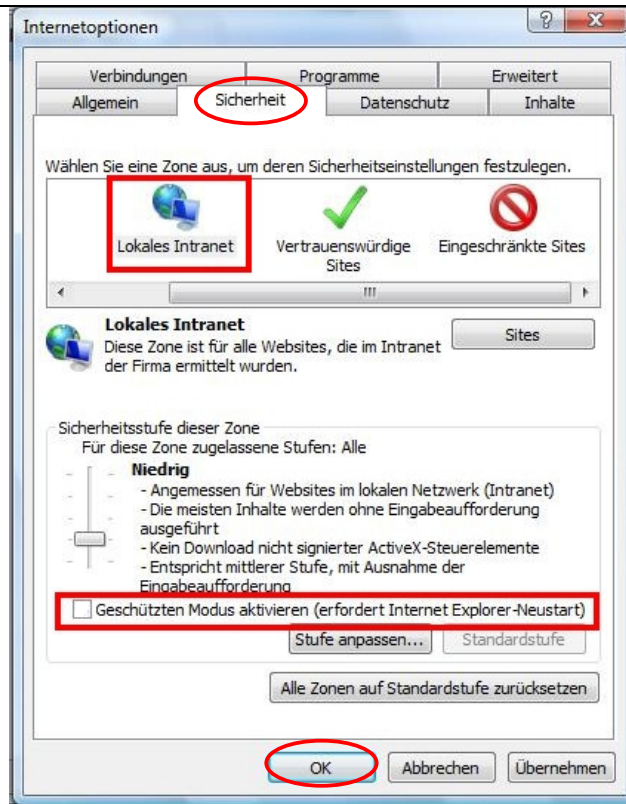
Internetoptionen

?

Verbindungen
Programme
Erweitert
Allgemein
Sicherheit
Datenschutz
Inhalte

Wählen Sie eine Zone aus, um deren Sicherheitseinstellungen festzulegen.

Lokales Intranet
Vertrauenswürdige Sites
Eingeschränkte Sites

Lokales Intranet
Diese Zone ist für alle Websites, die im Intranet der Firma ermittelt wurden.

Sites

Sicherheitsstufe dieser Zone
Für diese Zone zugelassene Stufen: Alle

Niedrig
- Angemessen für Websites im lokalen Netzwerk (Intranet)
- Die meisten Inhalte werden ohne Eingabeaufforderung ausgeführt
- Kein Download nicht signierter ActiveX-Steuerelemente
- Entspricht mittlerer Stufe, mit Ausnahme der Eingabeaufforderung

Geschützten Modus aktivieren (erfordert Internet Explorer-Neustart)

Stufe anpassen...
Standardstufe

Alle Zonen auf Standardstufe zurücksetzen

OK
Abbrechen
Übernehmen